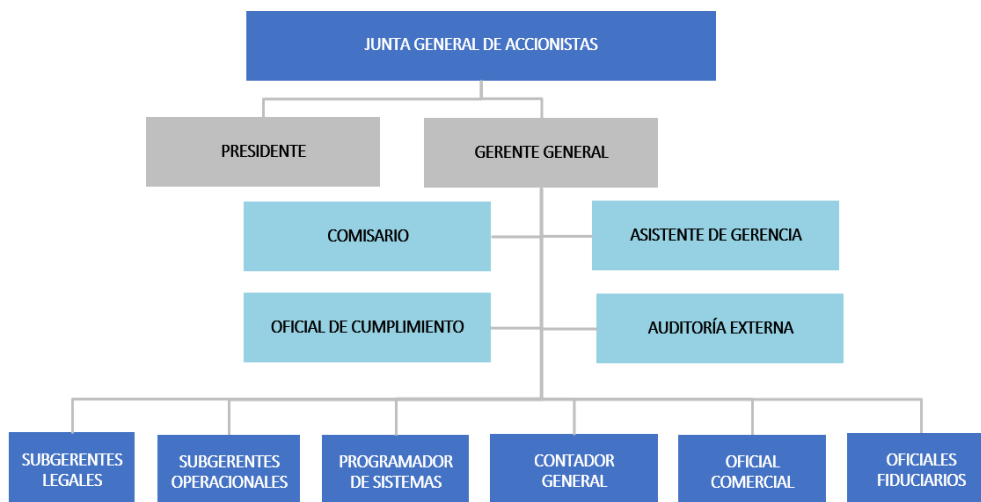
JUNTA GENERAL DE ACCIONISTAS

PRESIDENTE

GERENTE GENERAL

COMISARIO

ASISTENTE DE GERENCIA

OFICIAL DE CUMPLIMIENTO

AUDITORÍA EXTERNA

SUBGERENTES LEGALES

SUBGERENTES OPERACIONALES

PROGRAMADOR DE SISTEMAS

CONTADOR GENERAL

OFICIAL COMERCIAL

OFICIALES FIDUCIARIOS